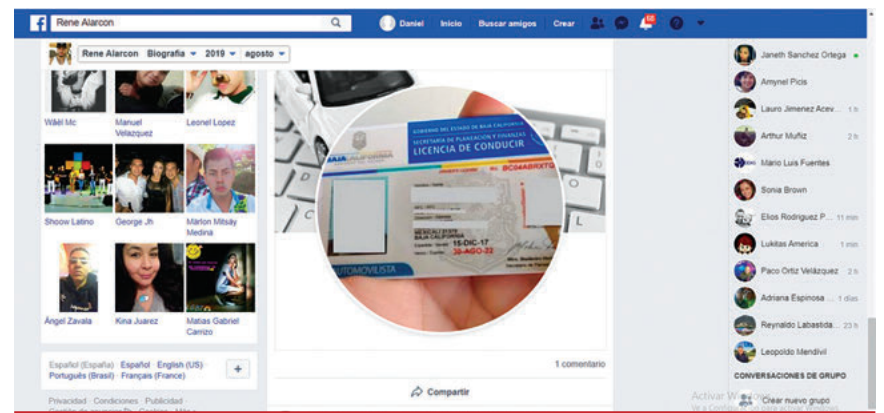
Rene Alarcon

Daniel Inicio Buscar amigos Crear

Rene Alarcon Biografía 2019 agosto

Wäël Mc
Manuel Velazquez
Leonel Lopez
Showw Latino
George Jh
Marlon Mitsay Medina
Ángel Zavala
Kina Juarez
Matías Gabriel Carrizo

Español (España) · Español · English (US) · Português (Brasil) · Français (France)

Privacidad · Condiciones · Publicidad ·

GOBIERNO DEL ESTADO DE BAJA CALIFORNIA
SECRETARÍA DE PLANEACIÓN Y FINANZAS
LICENCIA DE CONDUCIR
BAJA CALIFORNIA
BC04ABRXTG
MEXICALI ESTADO BAJA CALIFORNIA
15-DIC-17
30-AGO-22
AUTOMOVILISTA

1 comentario

Compartir

Janeth Sanchez Ortega
Amynel Picis
Lauro Jimenez Acev... 1 h
Arthur Muñiz 2 h
Mario Luis Fuentes
Sonia Brown
Elios Rodriguez P... 11 min
Lukitas America 1 min
Paco Ortiz Velázquez 2 h
Adriana Espinosa 1 días
Reynaldo Labastida... 23 h
Leopoldo Mendivil

CONVERSACIONES DE GRUPO

Crear nuevo grupo

Activar Windows
Ve a Configuración para activar Windows.